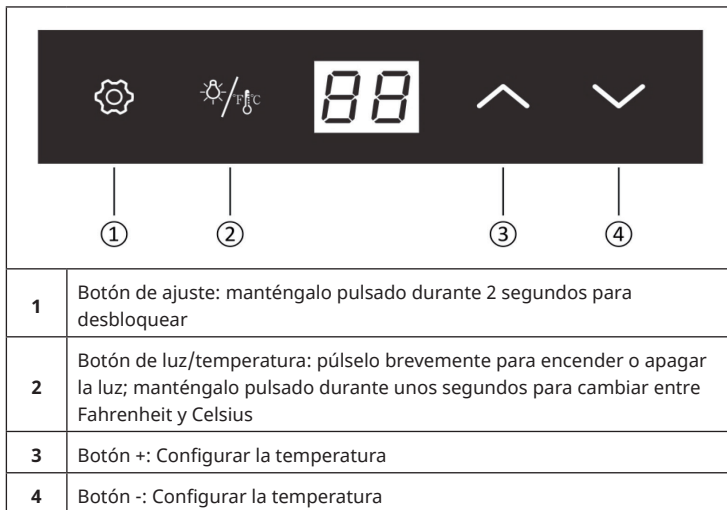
88

①　②　③　④

| | |
|---|---|
| **1** | Botón de ajuste: manténgalo pulsado durante 2 segundos para desbloquear |
| **2** | Botón de luz/temperatura: púlselo brevemente para encender o apagar la luz; manténgalo pulsado durante unos segundos para cambiar entre Fahrenheit y Celsius |
| **3** | Botón +: Configurar la temperatura |
| **4** | Botón -: Configurar la temperatura |